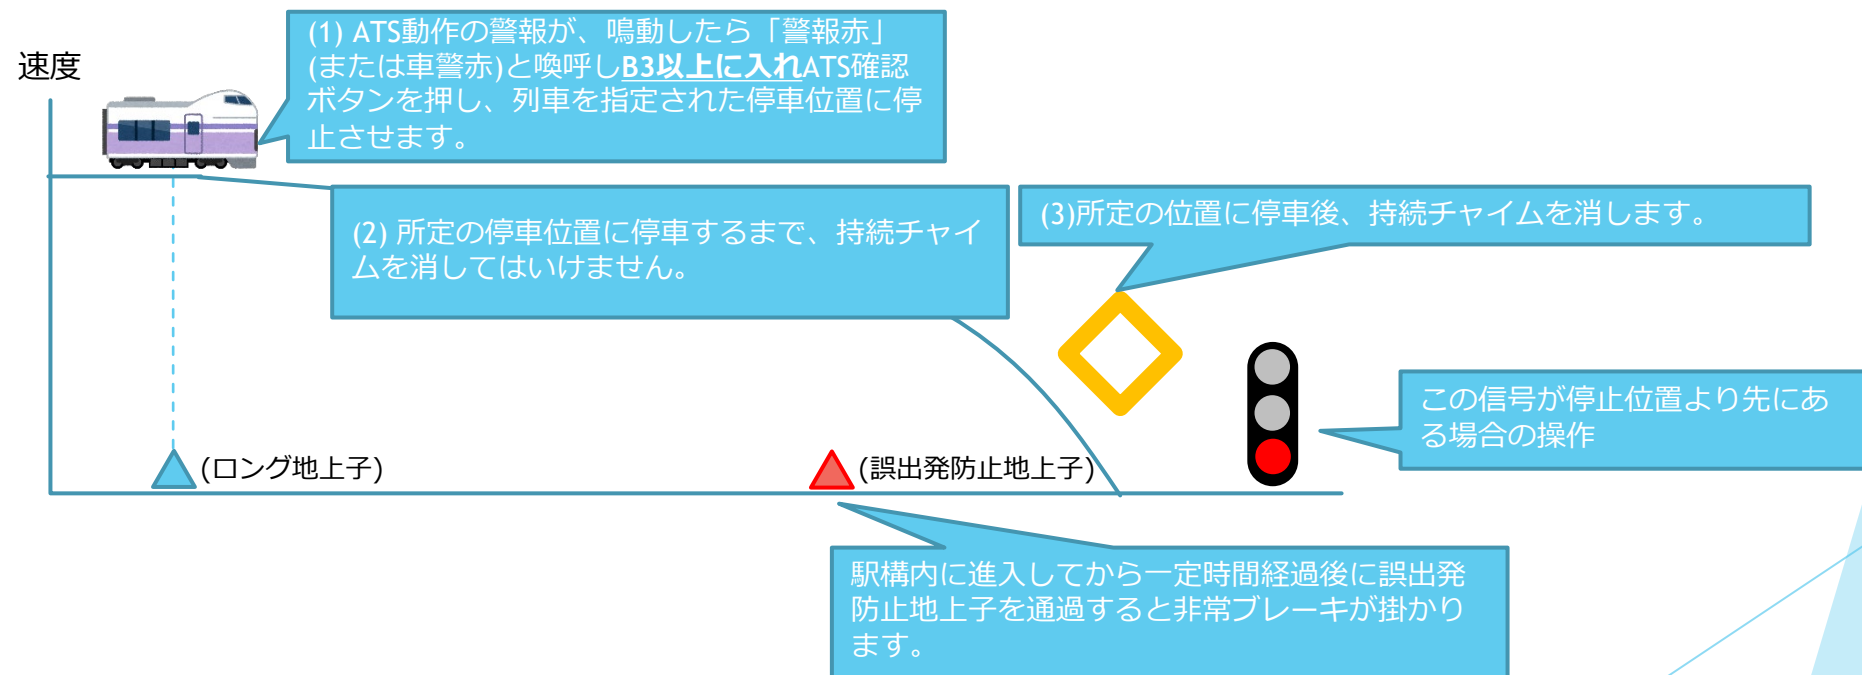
速度

(1) ATS動作の警報が、鳴動したら「警報赤」(または車警赤)と喚呼しB3以上に入れATS確認ボタンを押し、列車を指定された停車位置に停止させます。

(2) 所定の停車位置に停車するまで、持続チャイムを消してはいけません。

(3)所定の位置に停車後、持続チャイムを消します。

この信号が停止位置より先にある場合の操作

(ロング地上子)

(誤出発防止地上子)

駅構内に進入してから一定時間経過後に誤出発防止地上子を通過すると非常ブレーキが掛かります。